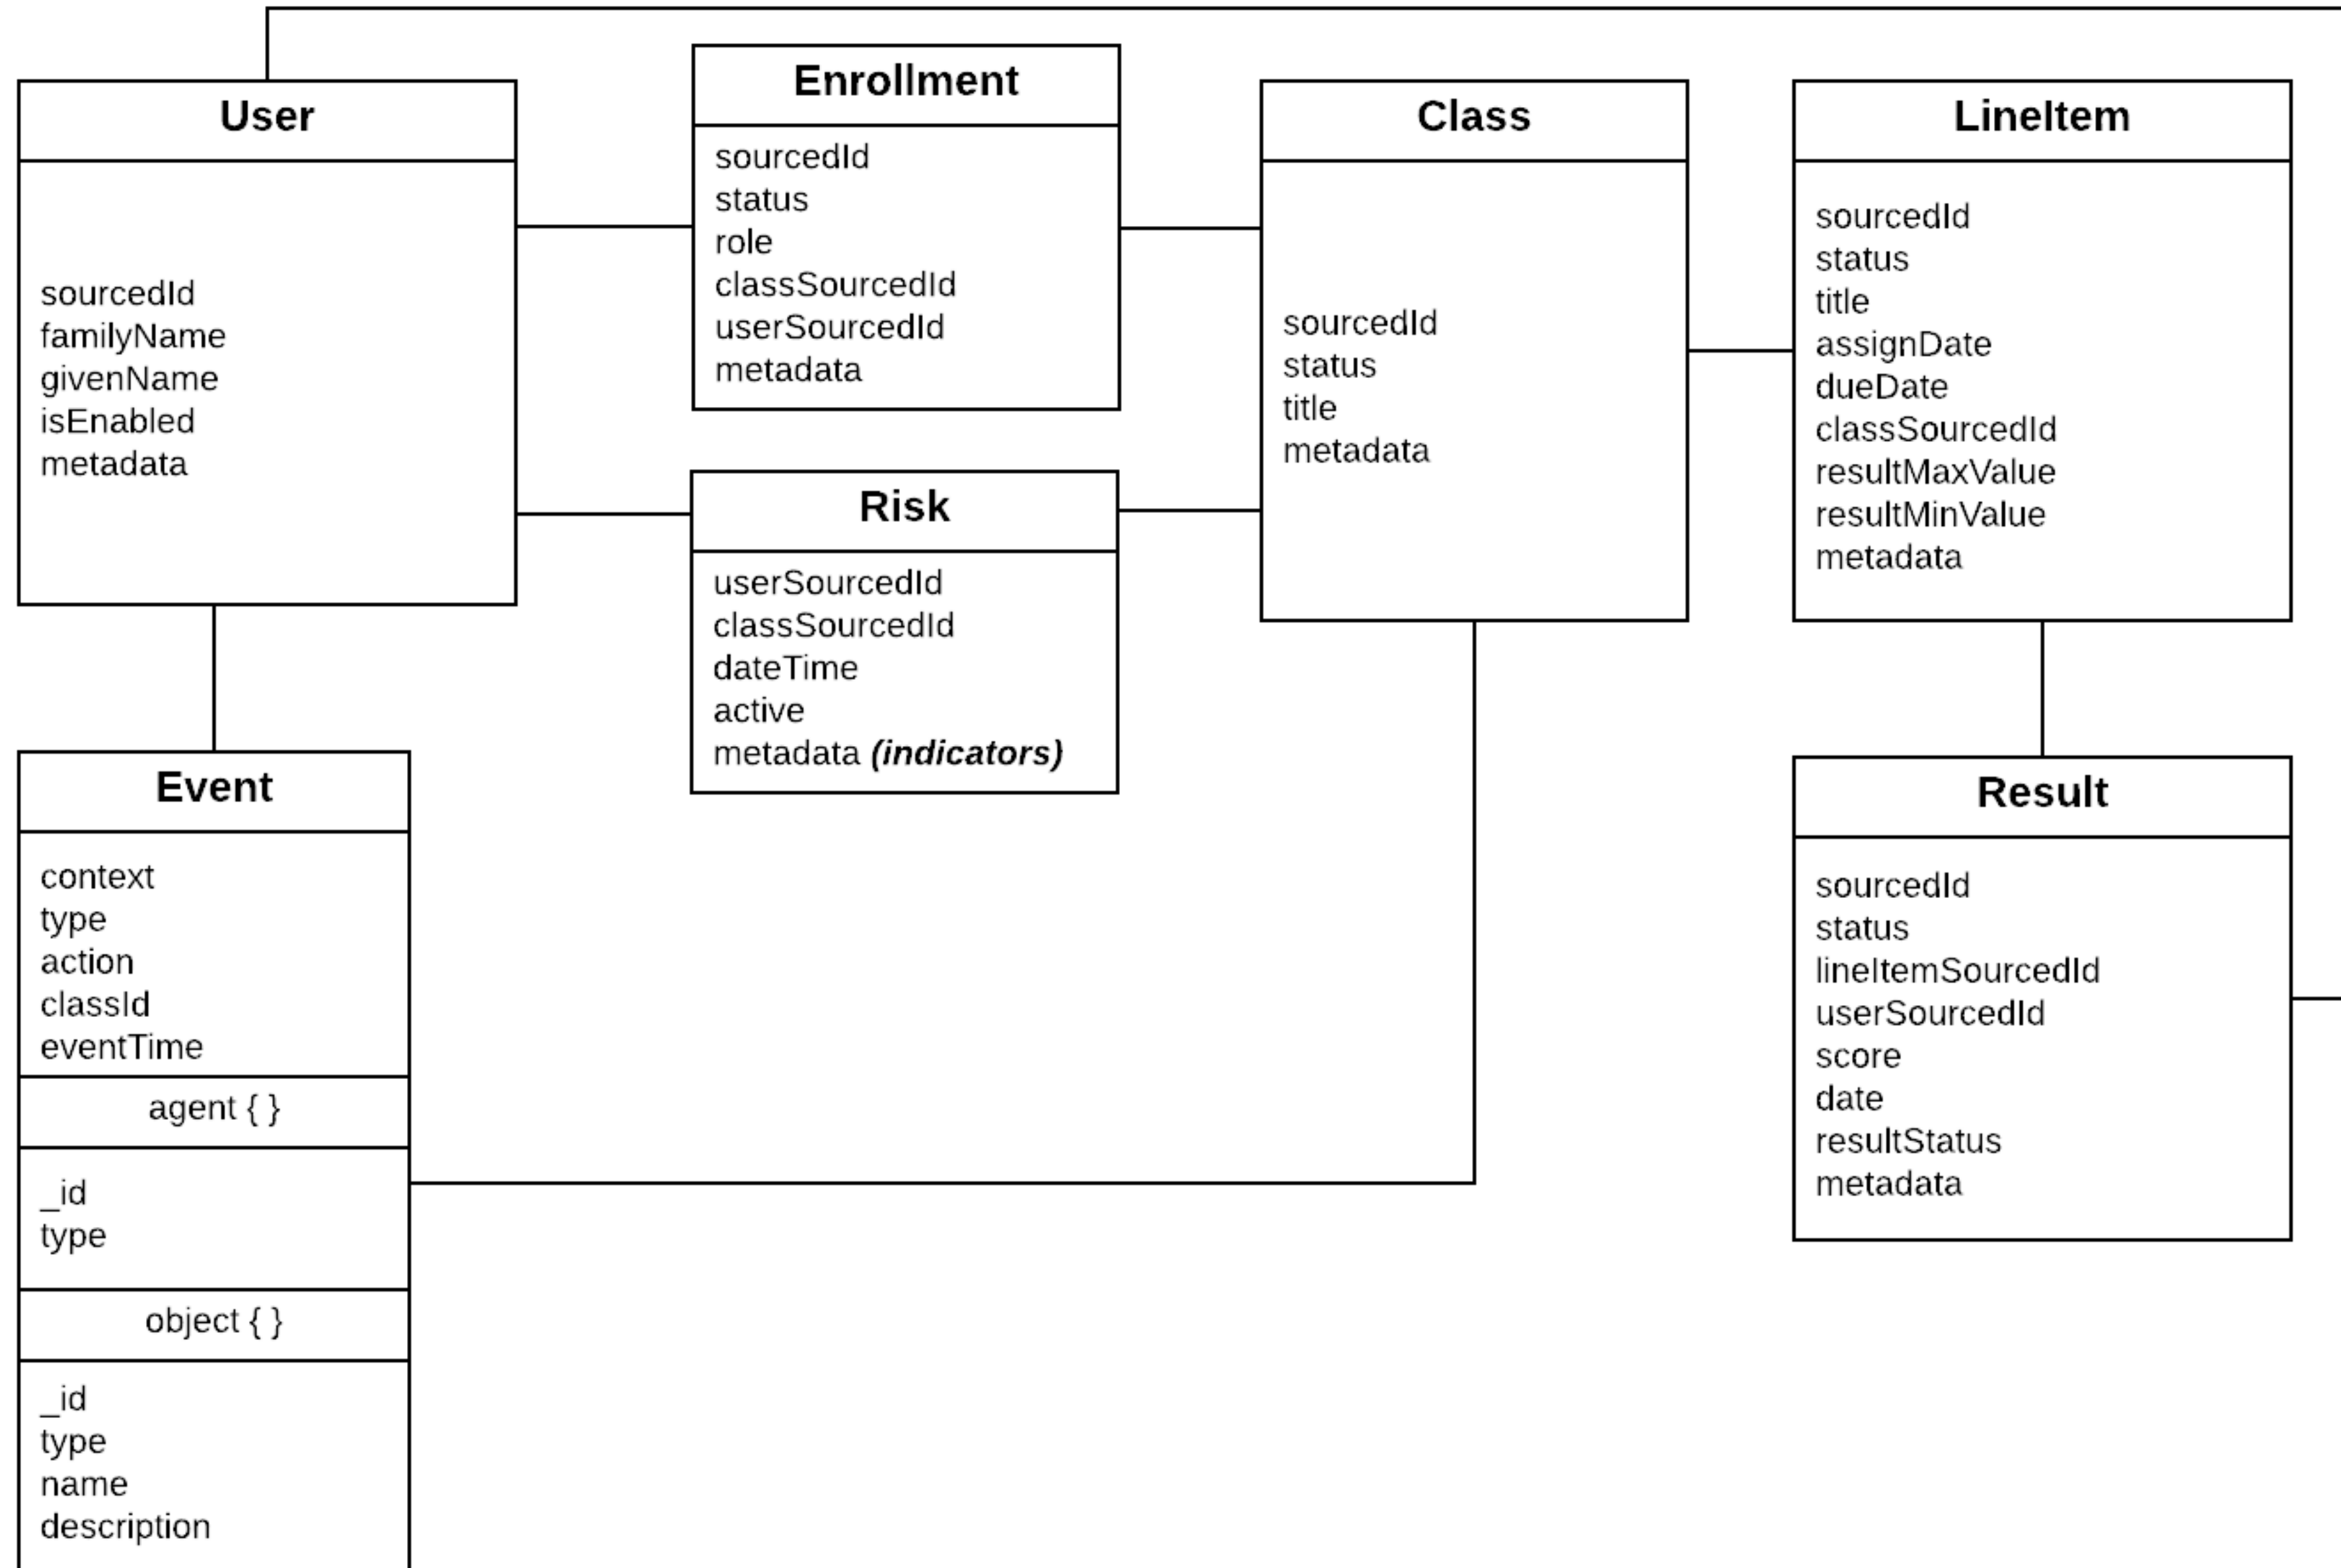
User

sourcedId
familyName
givenName
isEnabled
metadata

Enrollment

sourcedId
status
role
classSourcedId
userSourcedId
metadata

Class

sourcedId
status
title
metadata

LineItem

sourcedId
status
title
assignDate
dueDate
classSourcedId
resultMaxValue
resultMinValue
metadata

Risk

userSourcedId
classSourcedId
dateTime
active
metadata ***(indicators)***

Event

context
type
action
classId
eventTime

agent { }

_id
type

object { }

_id
type
name
description

Result

sourcedId
status
lineItemSourcedId
userSourcedId
score
date
resultStatus
metadata